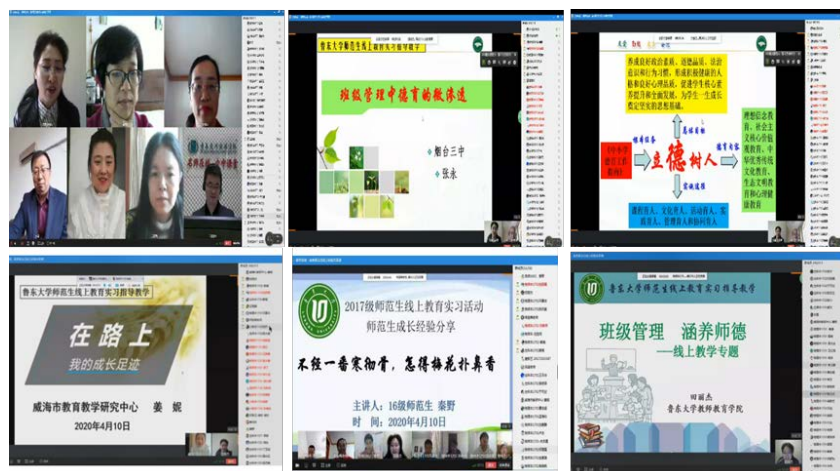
鲁东大学师范生线上教育实习指导教学

班级管理中德育的微渗透

烟台三中

张永

《中小学德育工作指南》

理想信念教育、社会主义核心价值观教育、中华优秀传统文化教育、生态文明教育和心理健康教育

课程育人、文化育人、活动育人、实践育人、管理育人和协同育人

立德树人

鲁东大学师范生线上教育实习指导教学

在路上

我的成长足迹

威海市教育教学研究中心 姜妮

2020年4月10日

2017级师范生线上教育实习活动

师范生成长经验分享

不经一番寒彻骨，怎得梅花扑鼻香

主讲人：16级师范生 秦野

时 间：2020年4月10日

鲁东大学师范生线上教育实习指导教学

班级管理 涵养师德

——线上教学专题

田丽杰

鲁东大学教师教育学院